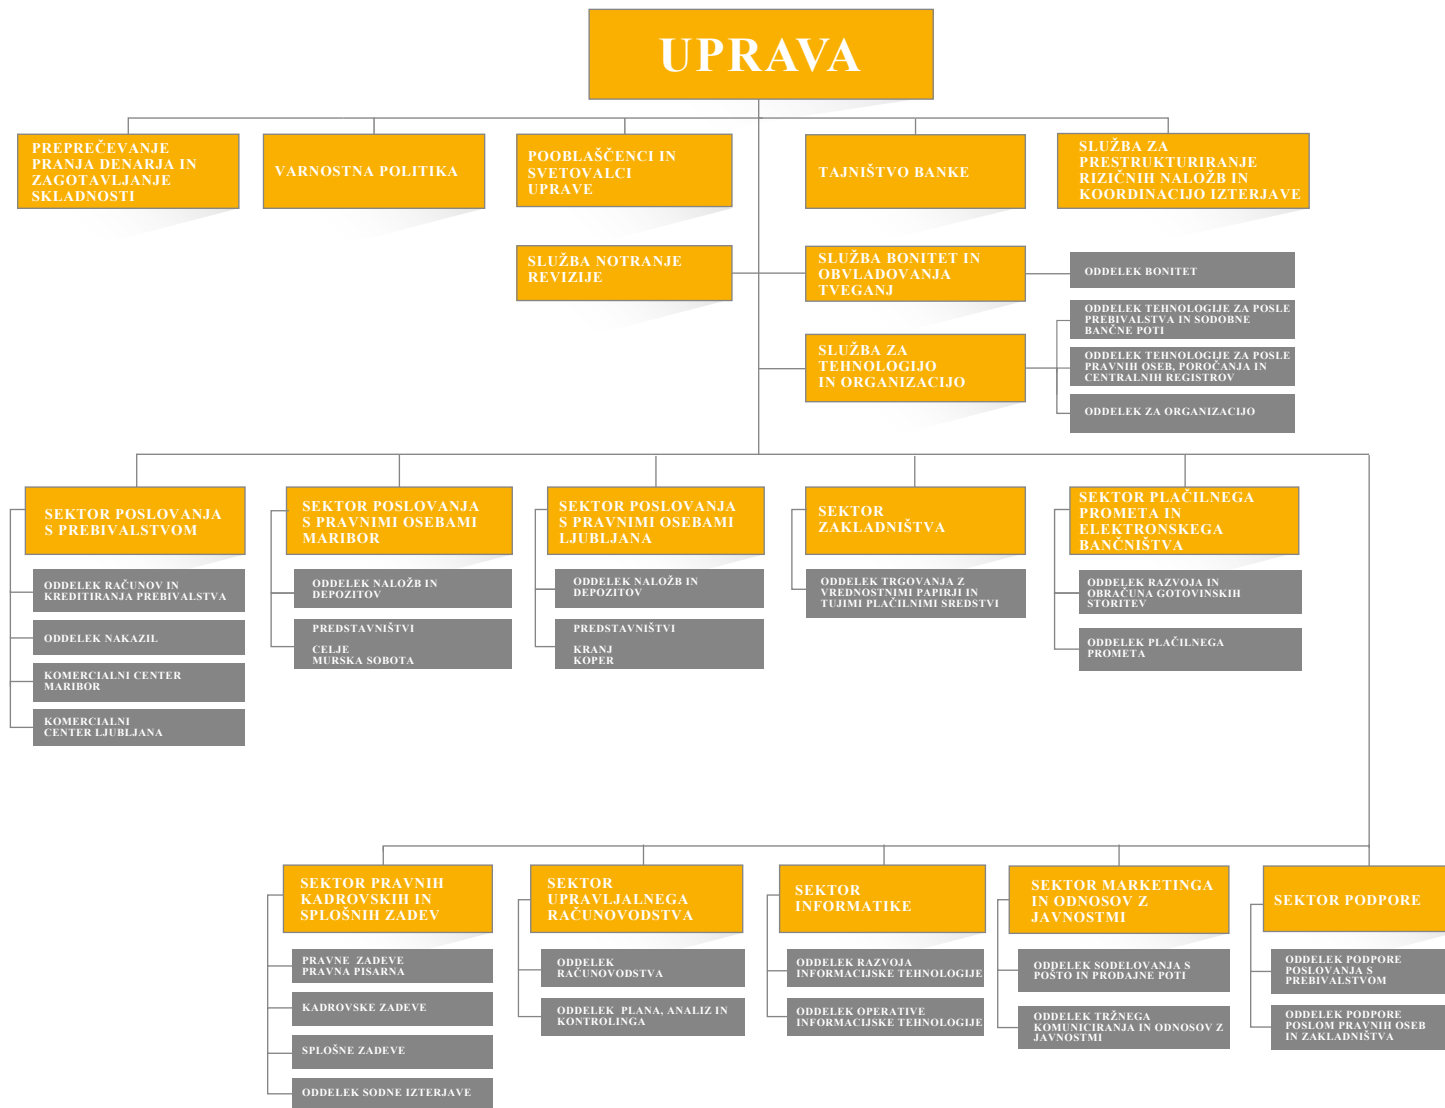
UPRAVA

PREPREČEVANJE PRANJA DENARJA IN ZAGOTAVLJANJE SKLADNOSTI

VARNOSTNA POLITIKA

POOBLAŠČENCI IN SVETOVALCI UPRAVE

TAJNIŠTVO BANKE

SLUŽBA ZA PRESTRUKTURIRANJE RIZIČNIH NALOŽB IN KOORDINACIJO IZTERJAVE

SLUŽBA NOTRANJE REVIZIJE

SLUŽBA BONITET IN OBVLADOVANJA TVEGANJ

ODDELEK BONITET

SLUŽBA ZA TEHNOLOGIJO IN ORGANIZACIJO

ODDELEK TEHNOLOGIJE ZA POSLE PREBIVALSTVA IN SODOBNE BANČNE POTI

ODDELEK TEHNOLOGIJE ZA POSLE PRAVNIH OSEB, POROČANJA IN CENTRALNIH REGISTROV

ODDELEK ZA ORGANIZACIJO

SEKTOR POSLOVANJA S PREBIVALSTVOM

ODDELEK RAČUNOV IN KREDITIRANJA PREBIVALSTVA

ODDELEK NAKAZIL

KOMERCIALNI CENTER MARIBOR

KOMERCIALNI CENTER LJUBLJANA

SEKTOR POSLOVANJA S PRAVNIMI OSEBAMI MARIBOR

ODDELEK NALOŽB IN DEPOZITOV

PREDSTAVNIŠTVI
CELJE
MURSKA SOBOTA

SEKTOR POSLOVANJA S PRAVNIMI OSEBAMI LJUBLJANA

ODDELEK NALOŽB IN DEPOZITOV

PREDSTAVNIŠTVI
KRANJ
KOPER

SEKTOR ZAKLADNIŠTVA

ODDELEK TRGOVANJA Z VREDNOSTNIMI PAPIRJI IN TUJIMI PLAČILNIMI SREDSTVI

SEKTOR PLAČILNEGA PROMETA IN ELEKTRONSKEGA BANČNIŠTVA

ODDELEK RAZVOJA IN OBRAČUNA GOTOVINSKIH STORITEV

ODDELEK PLAČILNEGA PROMETA

SEKTOR PRAVNIH KADROVSKIH IN SPLOŠNIH ZADEV

PRAVNE ZADEVE
PRAVNA PISARNA

KADROVSKE ZADEVE

SPLOŠNE ZADEVE

ODDELEK SODNE IZTERJAVE

SEKTOR UPRAVLJALNEGA RAČUNOVODSTVA

ODDELEK RAČUNOVODSTVA

ODDELEK PLANA, ANALIZ IN KONTROLINGA

SEKTOR INFORMATIKE

ODDELEK RAZVOJA INFORMACIJSKE TEHNOLOGIJE

ODDELEK OPERATIVE INFORMACIJSKE TEHNOLOGIJE

SEKTOR MARKETINGA IN ODNOSOV Z JAVNOSTMI

ODDELEK SODELOVANJA S POŠTO IN PRODAJNE POTI

ODDELEK TRŽNEGA KOMUNICIRANJA IN ODNOSOV Z JAVNOSTMI

SEKTOR PODPORE

ODDELEK PODPORE POSLOVANJA S PREBIVALSTVOM

ODDELEK PODPORE POSLOM PRAVNIH OSEB IN ZAKLADNIŠTVA